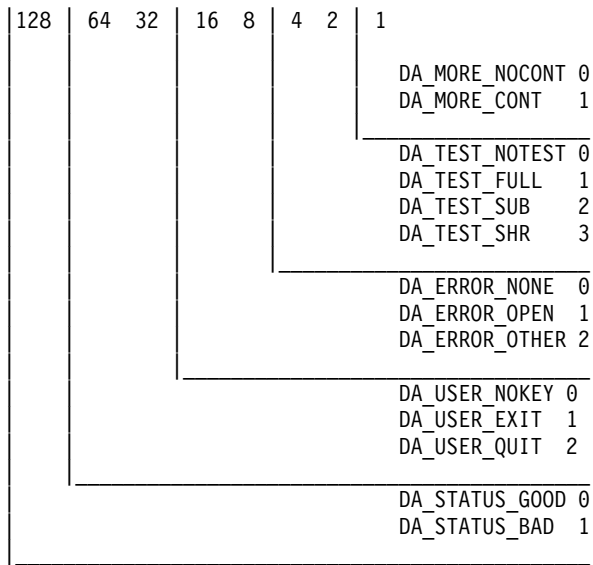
128 | 64 32 | 16 8 | 4 2 | 1

DA_MORE_NOCONT 0
DA_MORE_CONT 1

DA_TEST_NOTEST 0
DA_TEST_FULL 1
DA_TEST_SUB 2
DA_TEST_SHR 3

DA_ERROR_NONE 0
DA_ERROR_OPEN 1
DA_ERROR_OTHER 2

DA_USER_NOKEY 0
DA_USER_EXIT 1
DA_USER_QUIT 2

DA_STATUS_GOOD 0
DA_STATUS_BAD 1